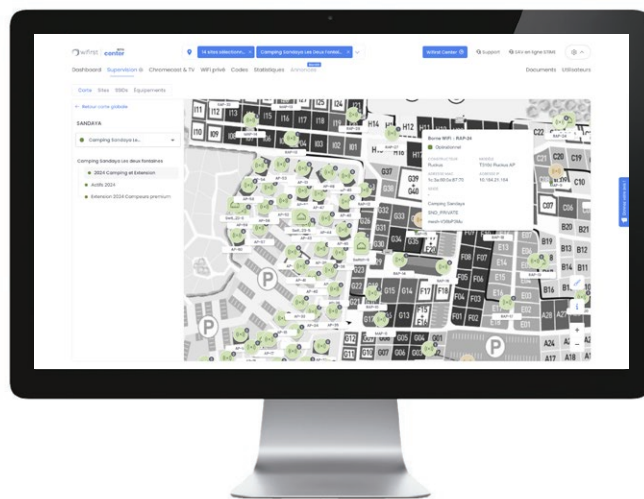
wifirst center

14 sites sélectionn... Camping Sandaya Les deux Fontai...

Wifirst Center Support Site en ligne Wifirst

Dashboard Supervision Chromecast & TV WiFi privé Codes Statistiques Annonces

Documents Utilisateurs

Carte Sites SSIDs Equipements

← Retour carte globale

SANDAYA

Camping Sandaya Le...

Camping Sandaya Les deux Fontaines

2024 Camping et Extension

Actifs 2024

Extension 2024 Campeurs premium

Borne WiFi : RAP-24

Opérationnel

CONSTRUCTEUR Ruckus

MODELE T310d Ruckus AP

ADRESSE MAC 1c:3a:60:1e:87:70

ADRESSE IP 10.194.21.194

SSID

Camping Sandaya

END_PRIVATE

neuh-V3MP3AL

H14 H12 H11 H10 H9 I10 I9 H8 C22 C21 C20 C19 C18 C10 C07 B20 B21 B19 B13 B12 B18 B16 B11 G36 G39 G40 G41 G35 G34 G33 G32 G31 G30 F08 F07 F06 F05 F14 F15 F16 E06 E05 E01 D15 D14 F17 F18 G23 G24 G15 G13 G12 G11 G10 G07 G06 G05 G04 G01 A24 A23 A17 A18

P P P P